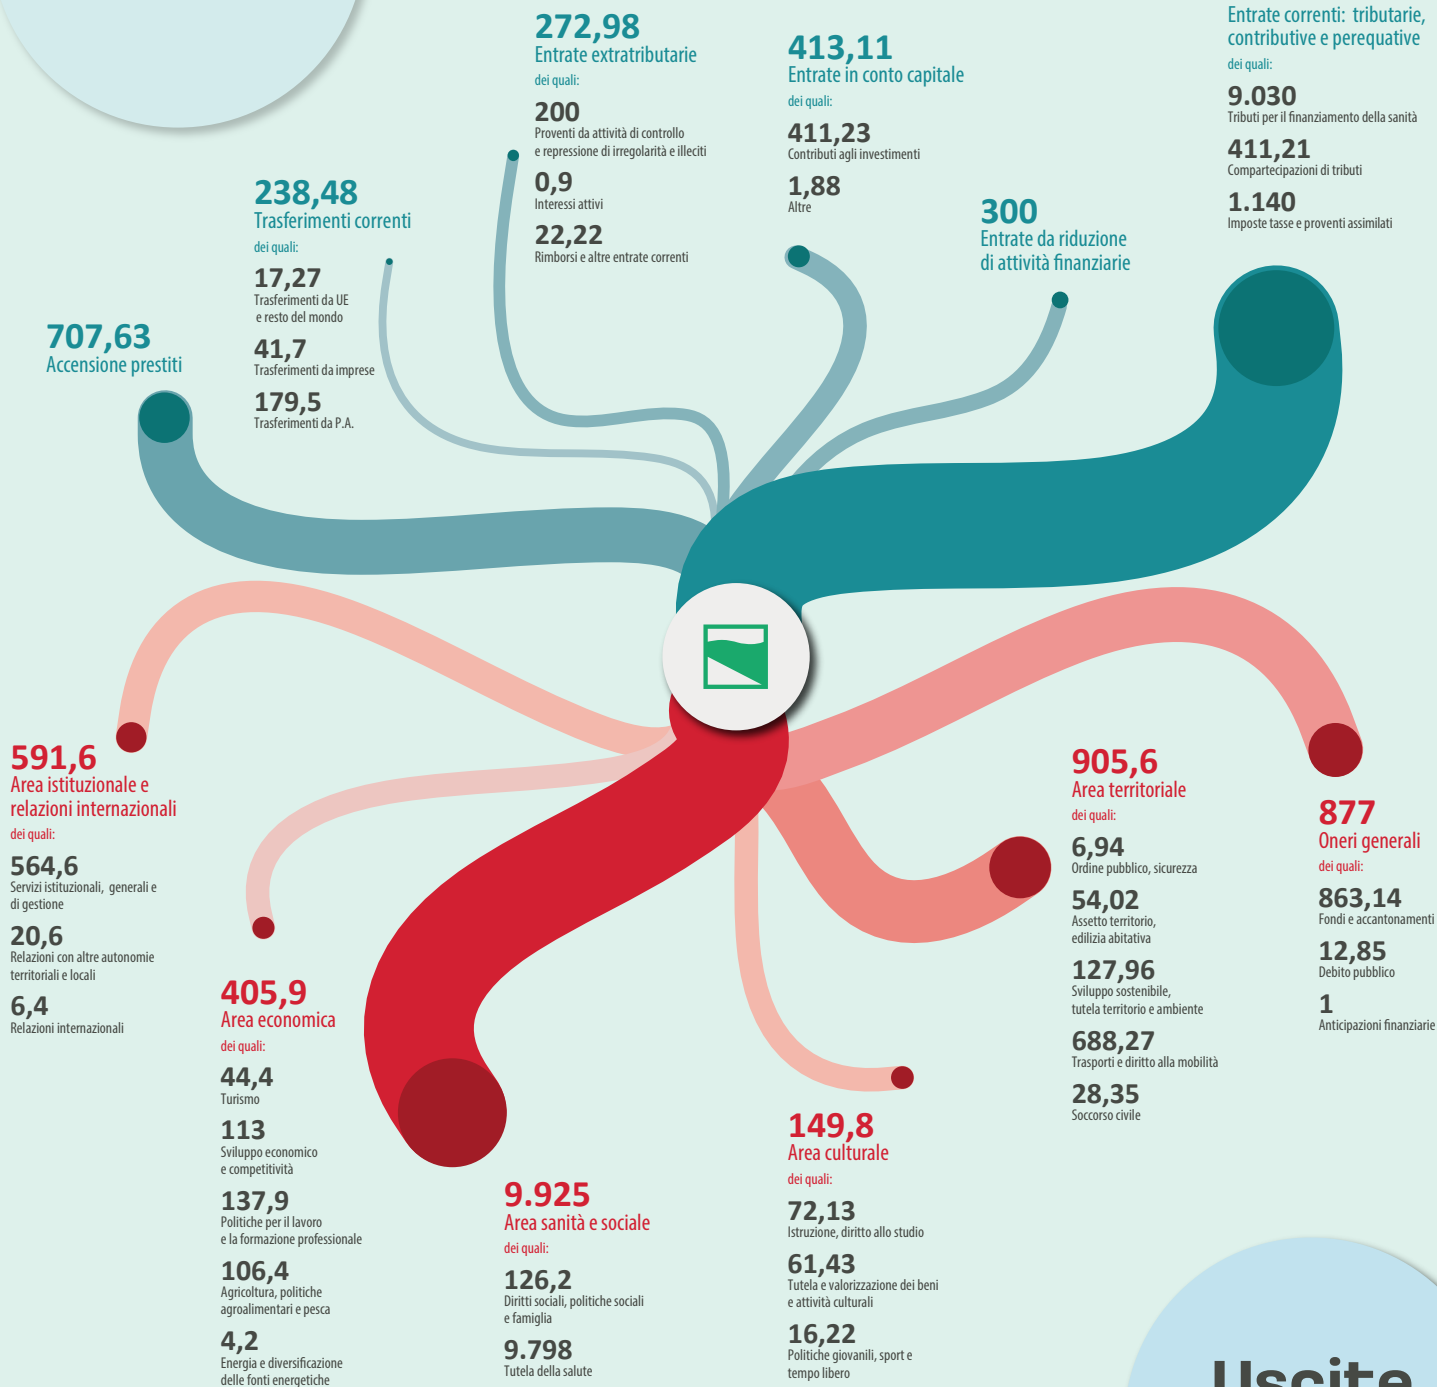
272,98
Entrate extratributarie
dei quali:
200
Proventi da attività di controllo e repressione di irregolarità e illeciti
0,9
Interessi attivi
22,22
Rimborsi e altre entrate correnti

413,11
Entrate in conto capitale
dei quali:
411,23
Contributi agli investimenti
1,88
Altre

Entrate correnti: tributarie, contributive e perequative
dei quali:
9.030
Tributi per il finanziamento della sanità
411,21
Compartecipazioni di tributi
1.140
Imposte tasse e proventi assimilati

238,48
Trasferimenti correnti
dei quali:
17,27
Trasferimenti da UE e resto del mondo
41,7
Trasferimenti da imprese
179,5
Trasferimenti da P.A.

300
Entrate da riduzione di attività finanziarie

707,63
Accensione prestiti

591,6
Area istituzionale e relazioni internazionali
dei quali:
564,6
Servizi istituzionali, generali e di gestione
20,6
Relazioni con altre autonomie territoriali e locali
6,4
Relazioni internazionali

905,6
Area territoriale
dei quali:
6,94
Ordine pubblico, sicurezza
54,02
Assetto territorio, edilizia abitativa
127,96
Sviluppo sostenibile, tutela territorio e ambiente
688,27
Trasporti e diritto alla mobilità
28,35
Soccorso civile

877
Oneri generali
dei quali:
863,14
Fondi e accantonamenti
12,85
Debito pubblico
1
Anticipazioni finanziarie

405,9
Area economica
dei quali:
44,4
Turismo
113
Sviluppo economico e competitività
137,9
Politiche per il lavoro e la formazione professionale
106,4
Agricoltura, politiche agroalimentari e pesca
4,2
Energia e diversificazione delle fonti energetiche

9.925
Area sanità e sociale
dei quali:
126,2
Diritti sociali, politiche sociali e famiglia
9.798
Tutela della salute

149,8
Area culturale
dei quali:
72,13
Istruzione, diritto allo studio
61,43
Tutela e valorizzazione dei beni e attività culturali
16,22
Politiche giovanili, sport e tempo libero

Uscite